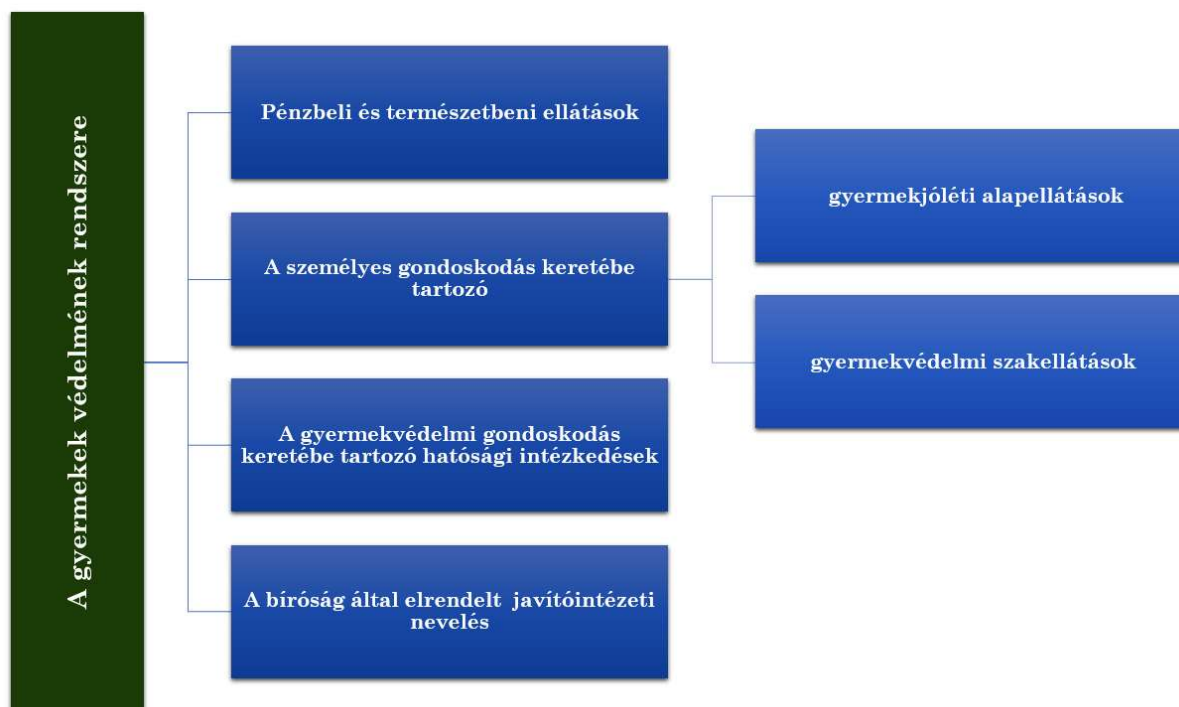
A gyermekek védelmének rendszere

Pénzbeli és természetbeni ellátások

A személyes gondoskodás keretébe tartozó

A gyermekvédelmi gondoskodás keretébe tartozó hatósági intézkedések

A bíróság által elrendelt javítóintézeti nevelés

gyermekjóléti alapellátások

gyermekvédelmi szakellátások